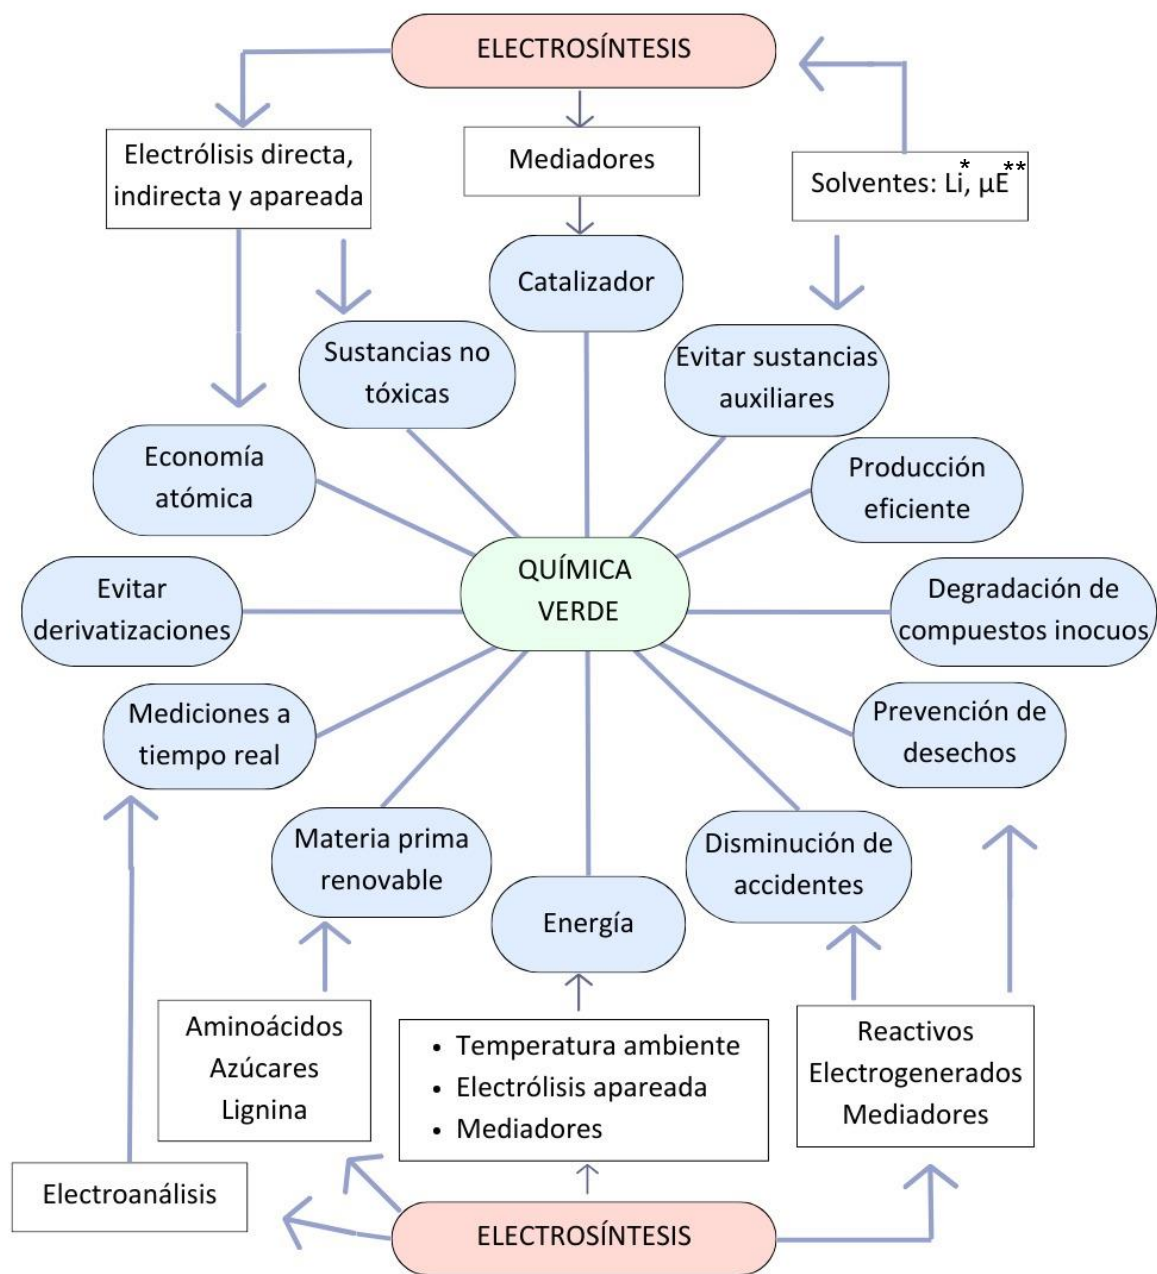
ELECTROSÍNTESIS

Electrólisis directa, indirecta y apareada

Mediadores

Solventes: Li$^{*}$, μE$^{**}$

Catalizador

Sustancias no tóxicas

Evitar sustancias auxiliares

Economía atómica

Producción eficiente

QUÍMICA VERDE

Evitar derivatizaciones

Degradación de compuestos inocuos

Mediciones a tiempo real

Prevención de desechos

Materia prima renovable

Disminución de accidentes

Energía

Aminoácidos
Azúcares
Lignina

- Temperatura ambiente
- Electrólisis apareada
- Mediadores

Reactivos
Electrogenerados
Mediadores

Electroanálisis

ELECTROSÍNTESIS